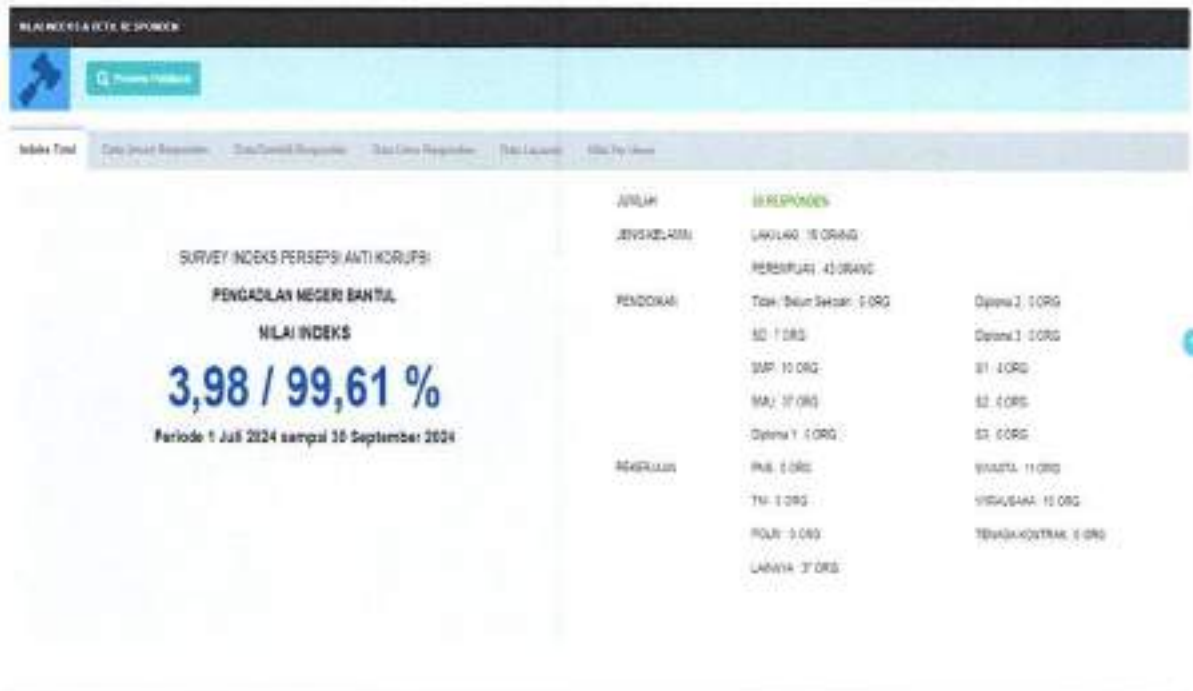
NILAI INDEKS & DETIL RESPONDEN

Proses Hasil

Indeks Total | Data Umum Responden | Data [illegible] Responden | Data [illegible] Responden | Data Layanan | Nilai Per Unsur

SURVEY INDEKS PERSEPSI ANTI KORUPSI

PENGADILAN NEGERI BANTUL

NILAI INDEKS

3,98 / 99,61 %

Periode 1 Juli 2024 sampai 30 September 2024

JUMLAH | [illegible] RESPONDEN
JENIS KELAMIN | LAKI LAKI : 15 ORANG
PEREMPUAN : 43 ORANG
PENDIDIKAN | Tidak / Belum Sekolah : 0 ORG | Diploma 2 : 0 ORG
SD : 7 ORG | Diploma 3 : 0 ORG
SMP : 10 ORG | S1 : 4 ORG
SMU : 37 ORG | S2 : 0 ORG
Diploma 1 : 0 ORG | S3 : 0 ORG
PEKERJAAN | PNS : 0 ORG | SWASTA : 11 ORG
TNI : 0 ORG | WIRAUSAHA : 10 ORG
POLRI : 0 ORG | TENAGA KONTRAK : 0 ORG
LAINNYA : 37 ORG